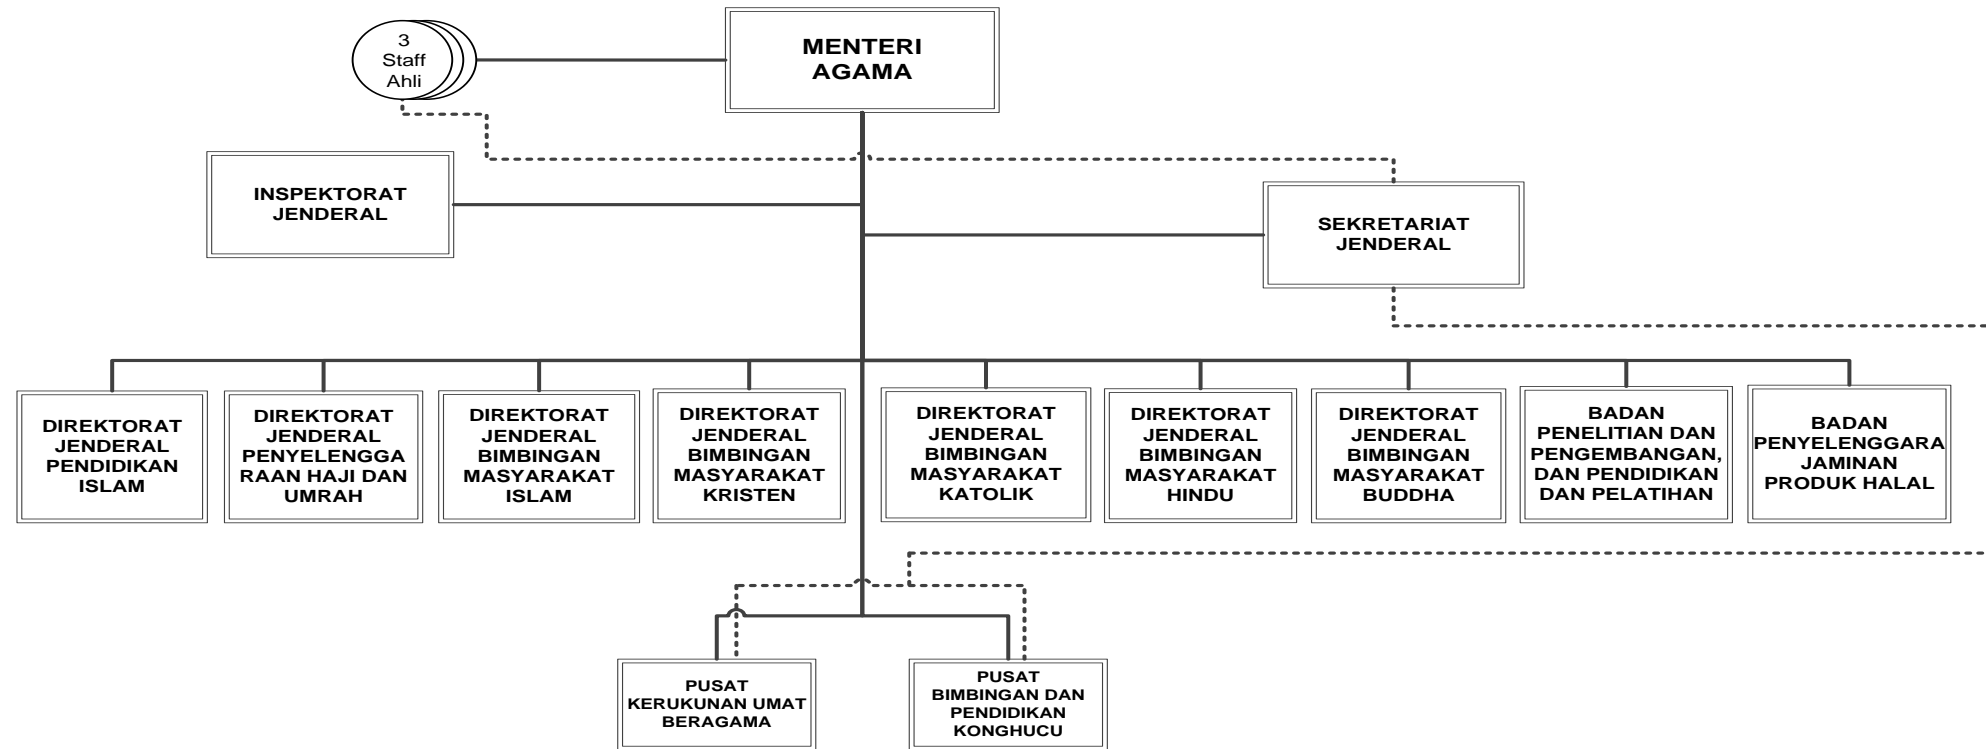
3 Staff Ahli

MENTERI AGAMA

INSPEKTORAT JENDERAL

SEKRETARIAT JENDERAL

DIREKTORAT JENDERAL PENDIDIKAN ISLAM

DIREKTORAT JENDERAL PENYELENGGA RAAN HAJI DAN UMRAH

DIREKTORAT JENDERAL BIMBINGAN MASYARAKAT ISLAM

DIREKTORAT JENDERAL BIMBINGAN MASYARAKAT KRISTEN

DIREKTORAT JENDERAL BIMBINGAN MASYARAKAT KATOLIK

DIREKTORAT JENDERAL BIMBINGAN MASYARAKAT HINDU

DIREKTORAT JENDERAL BIMBINGAN MASYARAKAT BUDDHA

BADAN PENELITIAN DAN PENGEMBANGAN, DAN PENDIDIKAN DAN PELATIHAN

BADAN PENYELENGGARA JAMINAN PRODUK HALAL

PUSAT KERUKUNAN UMAT BERAGAMA

PUSAT BIMBINGAN DAN PENDIDIKAN KONGHUCU